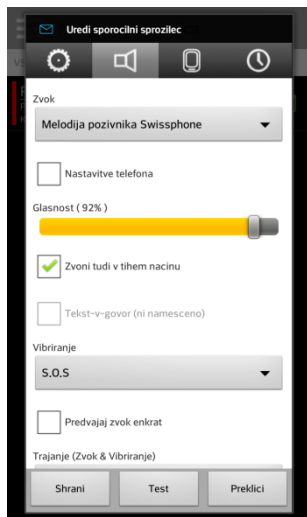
Uredi sporocilni sprozilec

Zvok

Melodija pozivnika Swissphone

Nastavitve telefona

Glasnost ( 92% )

Zvoni tudi v tihem nacinu

Tekst-v-govor (ni namesceno)

Vibriranje

S.O.S

Predvajaj zvok enkrat

Trajanje (Zvok & Vibriranje)

Shrani

Test

Preklici